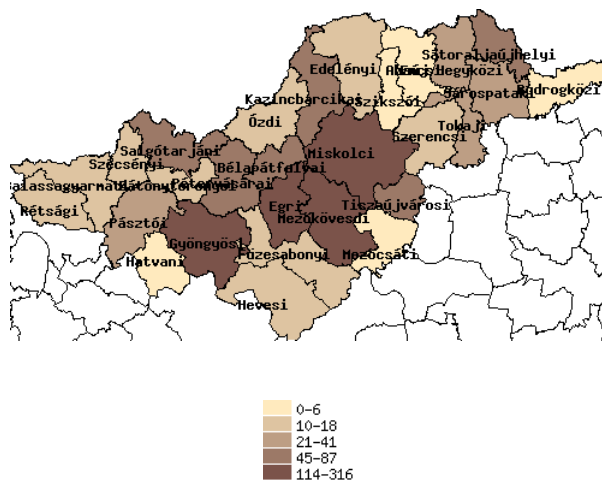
Sátoraljaújhelyi
Edelényi
Abaúj-Hegyközi
Sárospataki
Bodrogközi
Kazincbarcikai
Szikszói
Ózdi
Tokaji
Szerencsi
Salgótarjáni
Miskolci
Szécsényi
Bélapátfalvai
Balassagyarmati
Bátonyterenyei
Pétervásárai
Rétsági
Egri
Tiszaújvárosi
Mezőkövesdi
Pásztói
Gyöngyösi
Hatvani
Füzesabonyi
Mezőcsáti
Hevesi

0-6
10-18
21-41
45-87
114-316